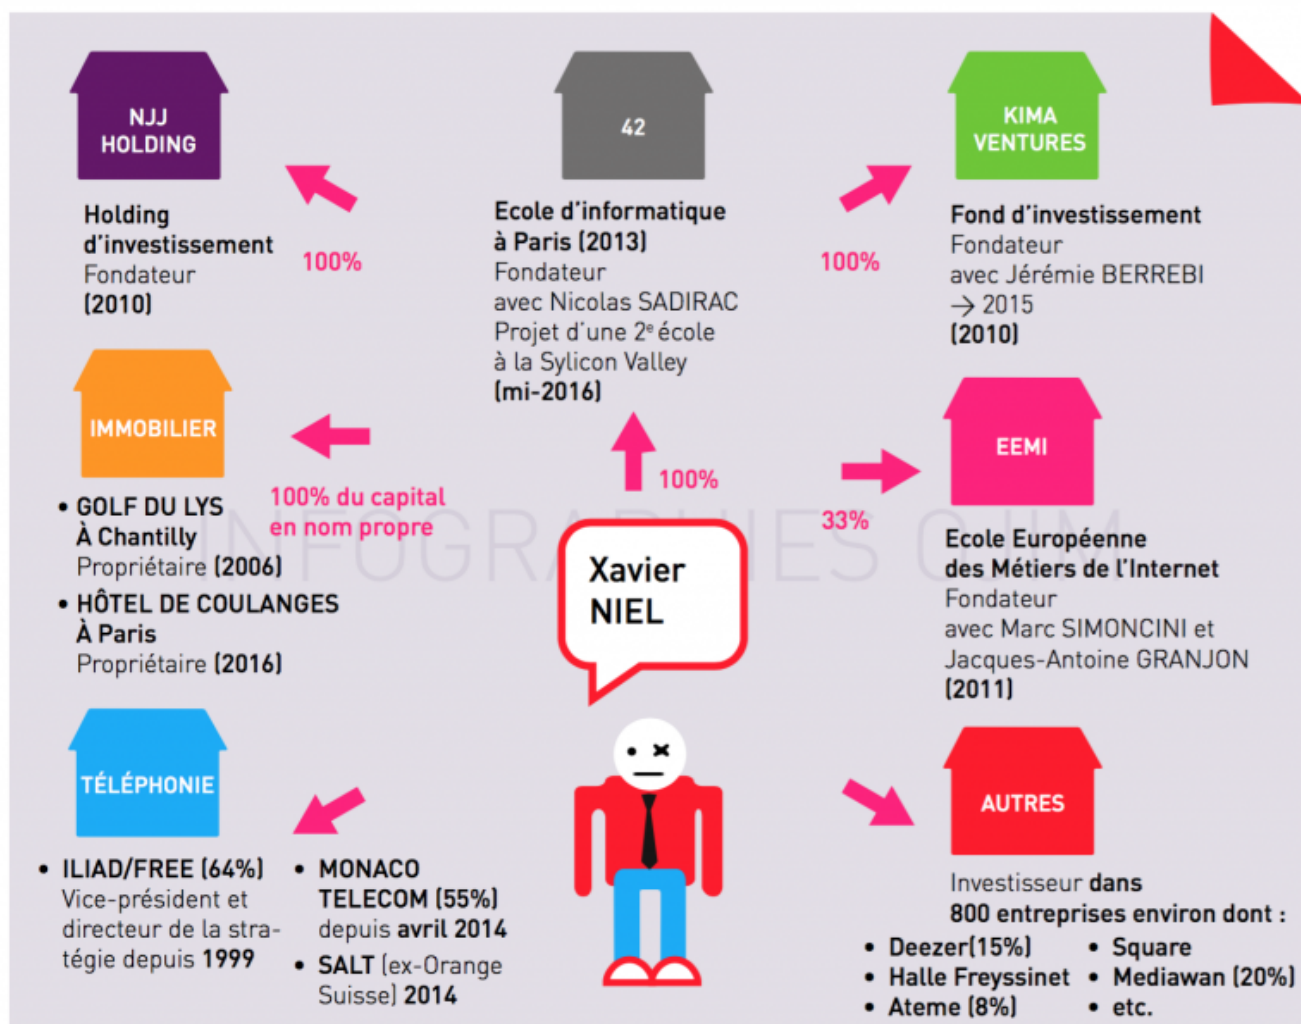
NJJ HOLDING

Holding d'investissement
Fondateur
(2010)

100%

42

Ecole d'informatique à Paris (2013)
Fondateur avec Nicolas SADIRAC
Projet d'une 2$^e$ école à la Sylicon Valley
(mi-2016)

100%

KIMA VENTURES

Fond d'investissement
Fondateur avec Jérémie BERREBI
→ 2015
(2010)

IMMOBILIER

100% du capital en nom propre

• GOLF DU LYS À Chantilly
Propriétaire (2006)
• HÔTEL DE COULANGES À Paris
Propriétaire (2016)

100%

INFOGRAPHIES CIJM

Xavier NIEL

33%

EEMI

Ecole Européenne des Métiers de l'Internet
Fondateur avec Marc SIMONCINI et Jacques-Antoine GRANJON
(2011)

TÉLÉPHONIE

• ILIAD/FREE (64%)
Vice-président et directeur de la stratégie depuis 1999
• MONACO TELECOM (55%)
depuis avril 2014
• SALT (ex-Orange Suisse) 2014

AUTRES

Investisseur dans 800 entreprises environ dont :
• Deezer(15%)
• Halle Freyssinet
• Ateme (8%)
• Square
• Mediawan (20%)
• etc.